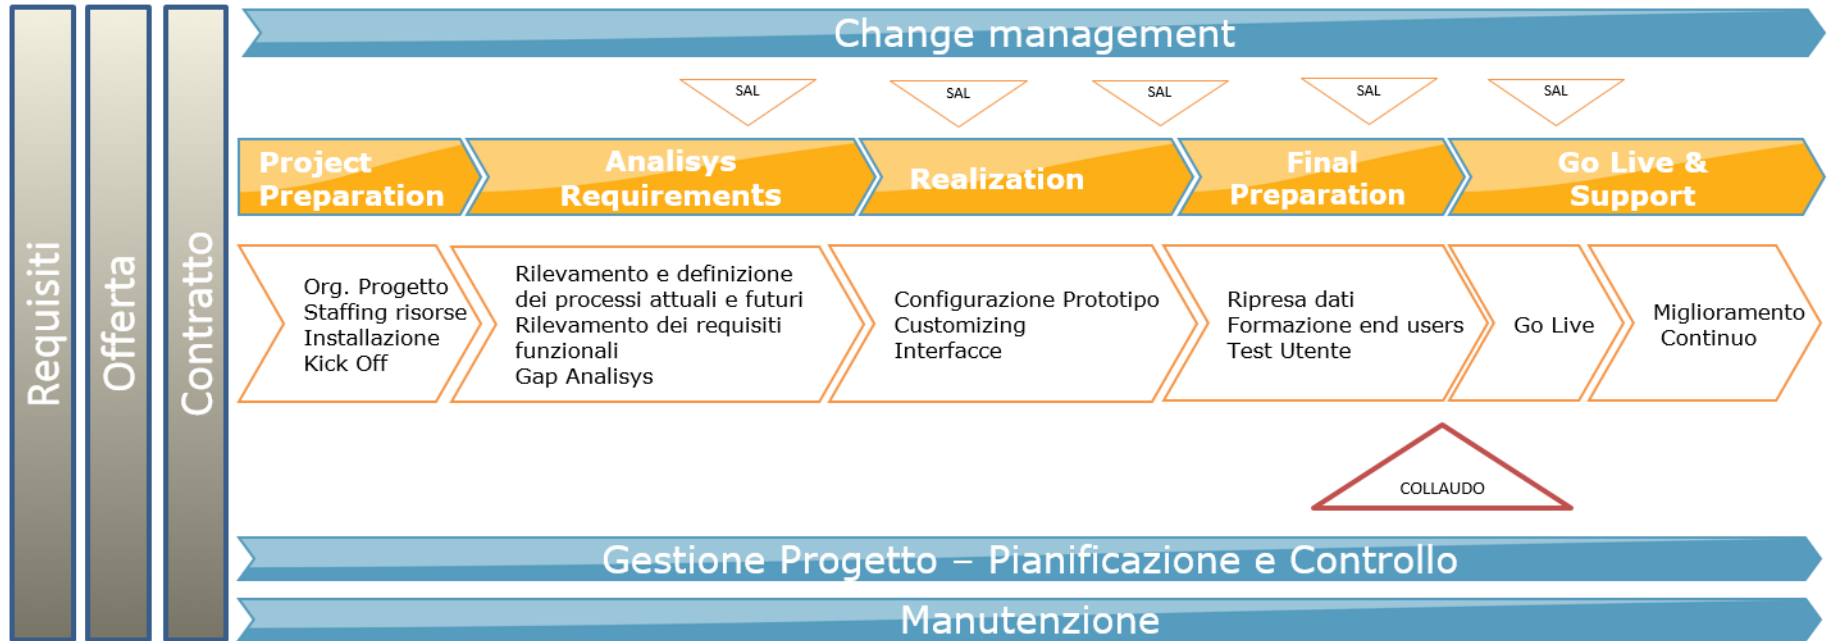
Requisiti

Offerta

Contratto

Change management

SAL

SAL

SAL

SAL

SAL

Project Preparation

Analisys Requirements

Realization

Final Preparation

Go Live & Support

Org. Progetto
Staffing risorse
Installazione
Kick Off

Rilevamento e definizione dei processi attuali e futuri
Rilevamento dei requisiti funzionali
Gap Analisys

Configurazione Prototipo
Customizing
Interfacce

Ripresa dati
Formazione end users
Test Utente

Go Live

Miglioramento Continuo

COLLAUDO

Gestione Progetto – Pianificazione e Controllo

Manutenzione